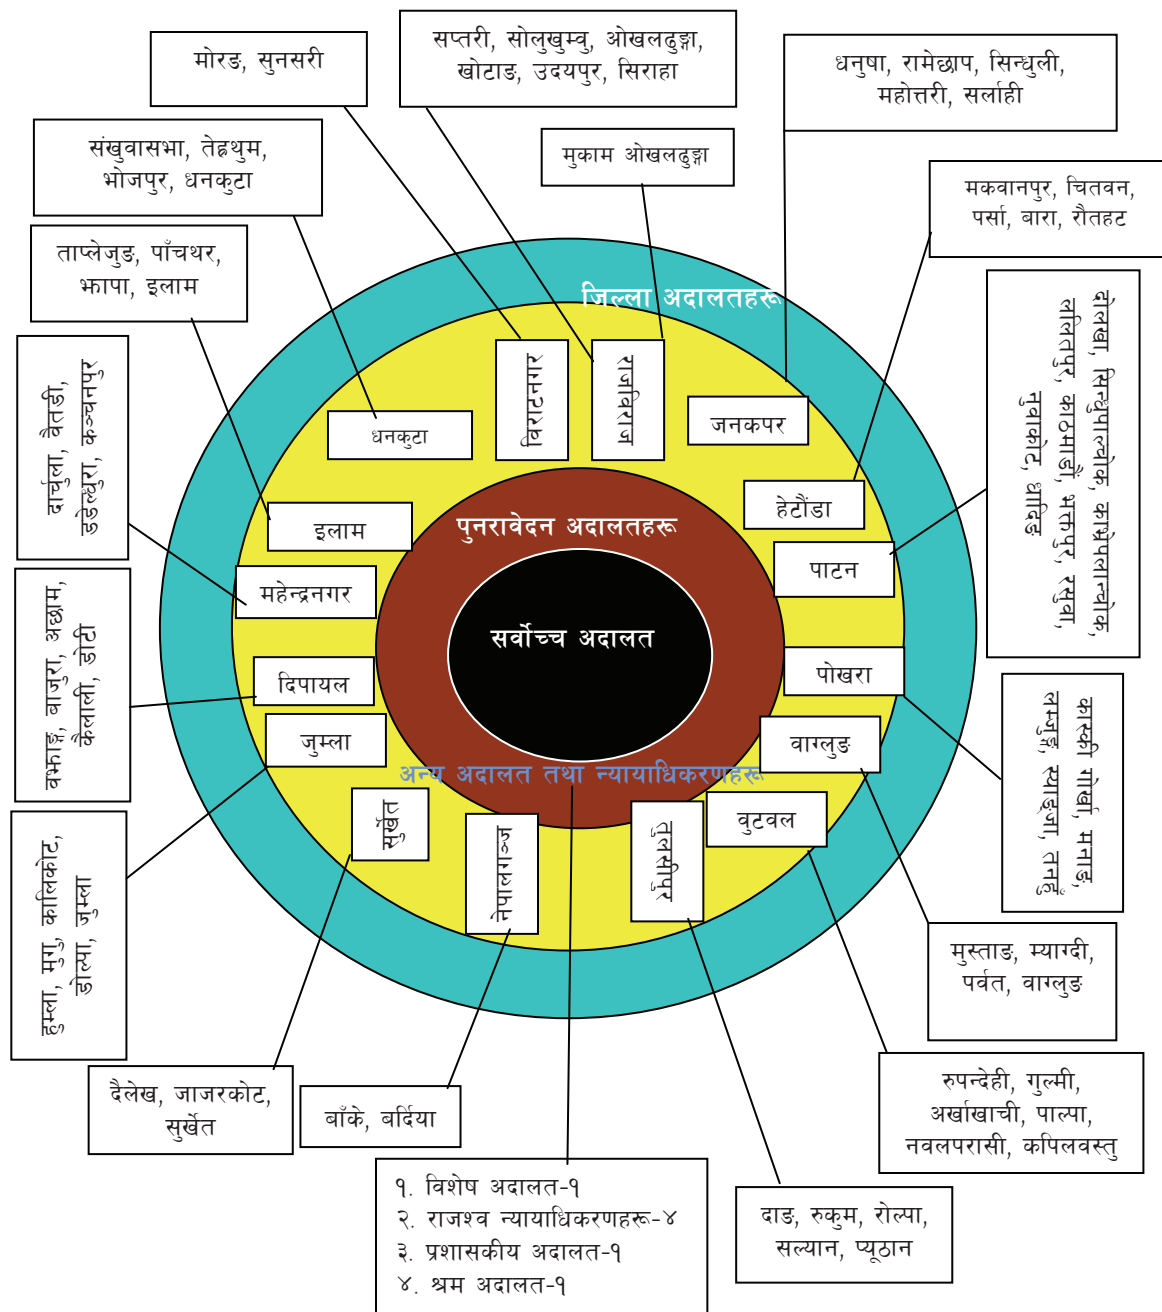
मोरङ, सुनसरी

सप्तरी, सोलुखुम्बु, ओखलढुङ्गा, खोटाङ, उदयपुर, सिराहा

धनुषा, रामेछाप, सिन्धुली, महोत्तरी, सर्लाही

संखुवासभा, तेह्रथुम, भोजपुर, धनकुटा

मुकाम ओखलढुङ्गा

मकवानपुर, चितवन, पर्सा, बारा, रौतहट

ताप्लेजुङ, पाँचथर, झापा, इलाम

जिल्ला अदालतहरू

दोलखा, सिन्धुपाल्चोक, काभ्रेपलान्चोक, ललितपुर, काठमाडौं, भक्तपुर, रसुवा, नुवाकोट, धादिङ

दार्चुला, बैतडी, डडेल्धुरा, कञ्चनपुर

विराटनगर

राजविराज

जनकपुर

धनकुटा

हेटौंडा

इलाम

पुनरावेदन अदालतहरू

पाटन

महेन्द्रनगर

बझाङ, बाजुरा, अछाम, कैलाली, डोटी

सर्वोच्च अदालत

दिपायल

पोखरा

कास्की, गोर्खा, मनाङ, लम्जुङ, स्याङ्जा, तनहुँ

जुम्ला

वाग्लुङ

अन्य अदालत तथा न्यायाधिकरणहरू

हुम्ला, मुगु, कालिकोट, डोल्पा, जुम्ला

सुर्खेत

नेपालगञ्ज

तुलसीपुर

बुटवल

मुस्ताङ, म्याग्दी, पर्वत, वाग्लुङ

रुपन्देही, गुल्मी, अर्घाखाची, पाल्पा, नवलपरासी, कपिलवस्तु

दैलेख, जाजरकोट, सुर्खेत

बाँके, बर्दिया

१. विशेष अदालत-१
२. राजश्व न्यायाधिकरणहरू-४
३. प्रशासकीय अदालत-१
४. श्रम अदालत-१

दाङ, रुकुम, रोल्पा, सल्यान, प्यूठान